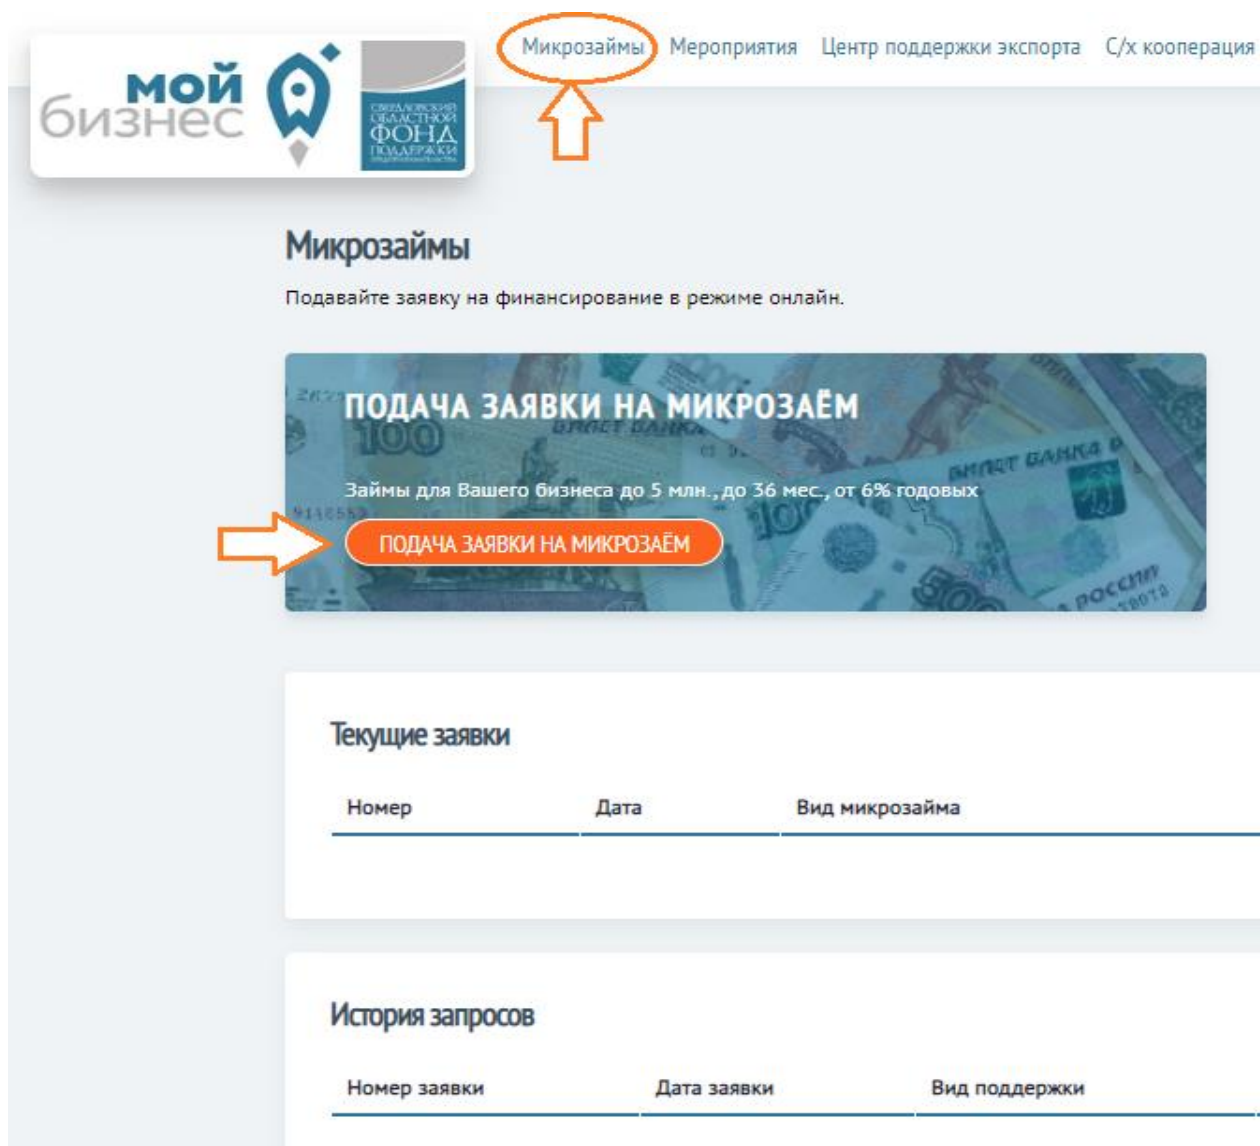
мой бизнес

СВЕРДЛОВСКИЙ ОБЛАСТНОЙ ФОНД ПОДДЕРЖКИ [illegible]

Микрозаймы Мероприятия Центр поддержки экспорта С/х кооперация

Микрозаймы

Подавайте заявку на финансирование в режиме онлайн.

ПОДАЧА ЗАЯВКИ НА МИКРОЗАЁМ

Займы для Вашего бизнеса до 5 млн., до 36 мес., от 6% годовых

ПОДАЧА ЗАЯВКИ НА МИКРОЗАЁМ

Текущие заявки

| Номер | Дата | Вид микрозайма |
|---|---|---|

История запросов

| Номер заявки | Дата заявки | Вид поддержки |
|---|---|---|